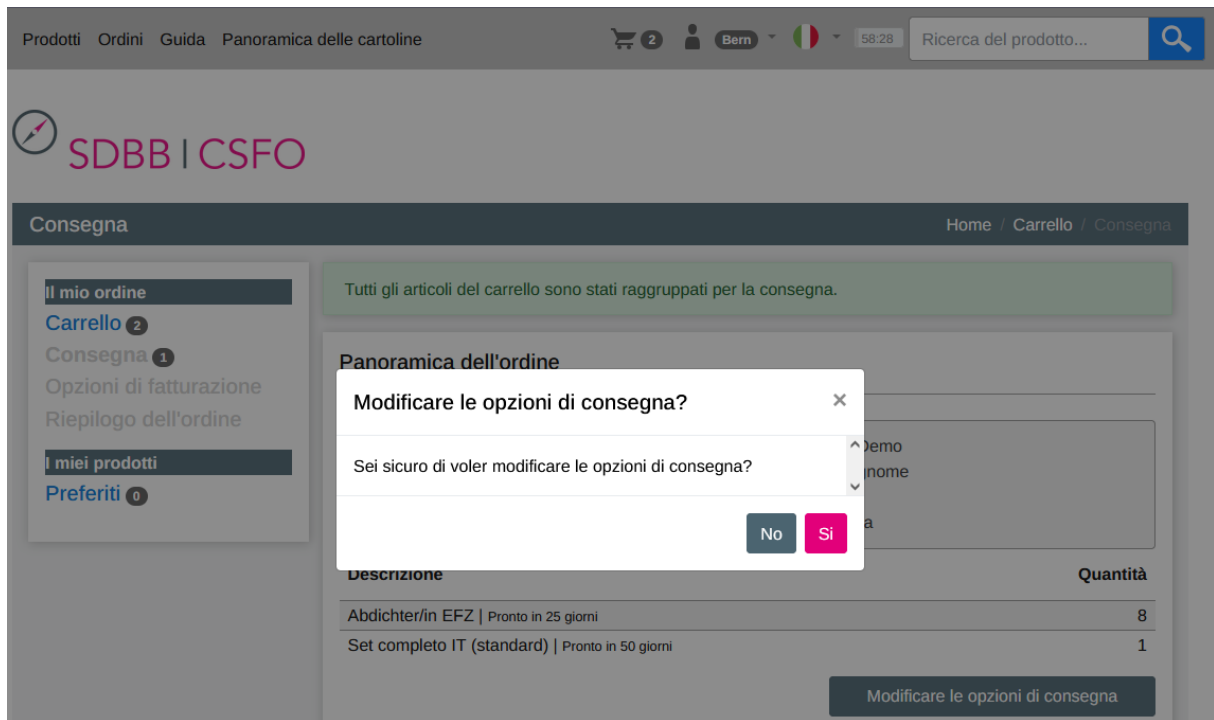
Prodotti Ordini Guida Panoramica delle cartoline

2 Bern 58:28 Ricerca del prodotto...

SDBB | CSFO

Consegna

Home / Carrello / Consegna

I mio ordine
Carrello 2
Consegna 1
Opzioni di fatturazione
Riepilogo dell'ordine

I miei prodotti
Preferiti 0

Tutti gli articoli del carrello sono stati raggruppati per la consegna.

Panoramica dell'ordine

Demo
nome
a

Modificare le opzioni di consegna?

Sei sicuro di voler modificare le opzioni di consegna?

No Si

| Descrizione | Quantità |
|---|---|
| Abdichter/in EFZ \| Pronto in 25 giorni | 8 |
| Set completo IT (standard) \| Pronto in 50 giorni | 1 |

Modificare le opzioni di consegna